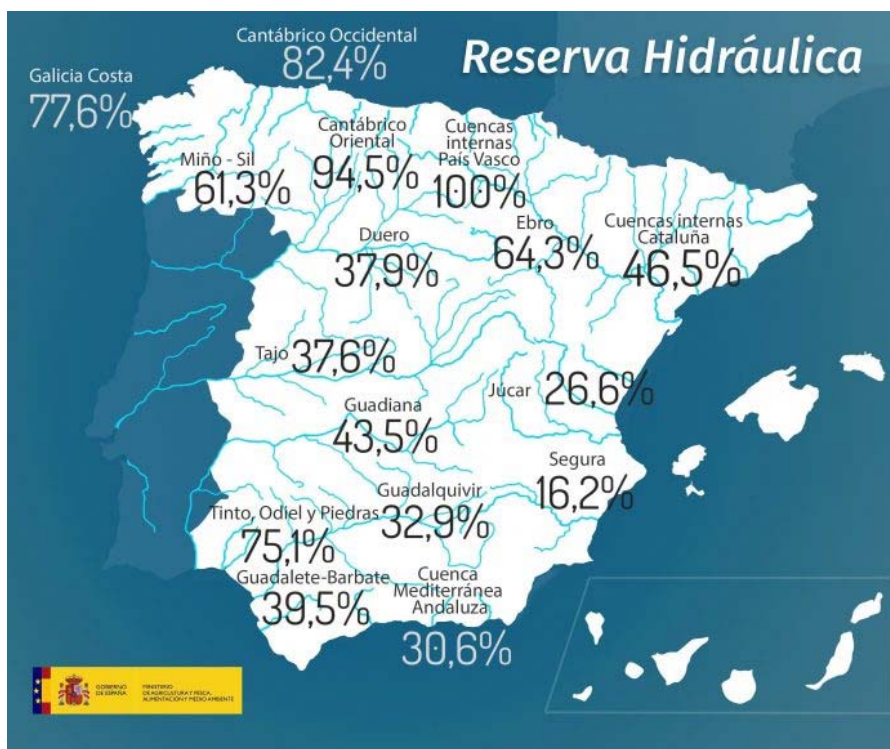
Reserva Hidráulica

Cantábrico Occidental
82,4%

Galicia Costa
77,6%

Cantábrico Oriental
94,5%

Cuencas internas País Vasco
100%

Miño - Sil
61,3%

Ebro
64,3%

Cuencas internas Cataluña
46,5%

Duero
37,9%

Tajo 37,6%

Júcar 26,6%

Guadiana
43,5%

Segura
16,2%

Guadalquivir
32,9%

Tinto, Odiel y Piedras
75,1%

Guadalete-Barbate
39,5%

Cuenca Mediterránea Andaluza
30,6%

GOBIERNO DE ESPAÑA
MINISTERIO DE AGRICULTURA Y PESCA, ALIMENTACIÓN Y MEDIO AMBIENTE